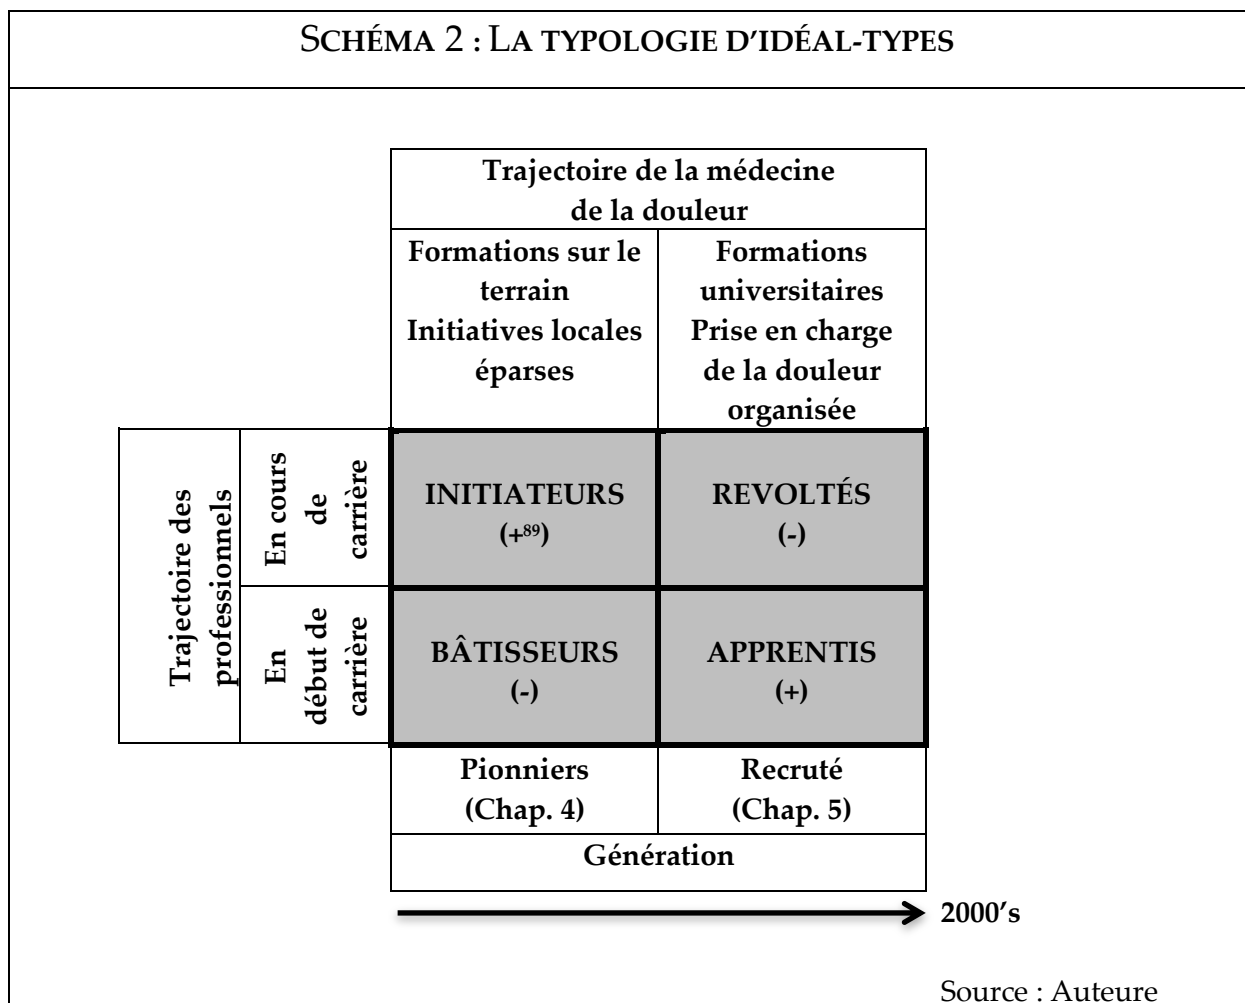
SCHÉMA 2 : LA TYPOLOGIE D'IDÉAL-TYPES

| | | Trajectoire de la médecine de la douleur | |
|---|---|---|---|
| | | Formations sur le terrain Initiatives locales éparses | Formations universitaires Prise en charge de la douleur organisée |
| Trajectoire des professionnels | En cours de carrière | INITIATEURS ($+^{89}$) | REVOLTÉS (-) |
| | En début de carrière | BÂTISSEURS (-) | APPRENTIS (+) |
| | | Pionniers (Chap. 4) | Recruté (Chap. 5) |
| | | Génération | |

2000's

Source : Auteure